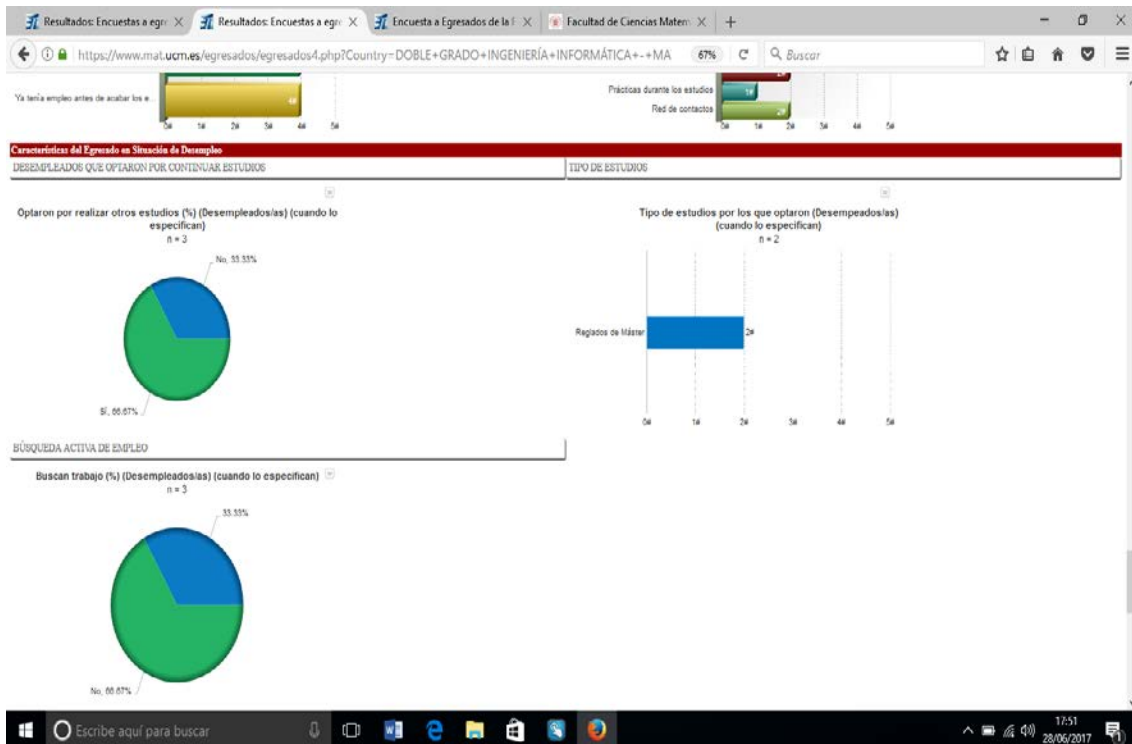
Resultados: Encuestas a egre ×
Resultados: Encuestas a egre ×
Encuesta a Egresados de la F ×
Facultad de Ciencias Matem ×
+

https://www.mat.ucm.es/egresados/egresados4.php?Country=DOBLE+GRADO+INGENIERÍA+INFORMÁTICA+-+MA
67%
Buscar

Ya tenía empleo antes de acabar los e...
4#
0# 1# 2# 3# 4# 5#

Prácticas durante los estudios
1#
Red de contactos
2#
0# 1# 2# 3# 4# 5#

Características del Egresado en Situación de Desempleo

DESEMPLEADOS QUE OPTARON POR CONTINUAR ESTUDIOS

TIPO DE ESTUDIOS

Optaron por realizar otros estudios (%) (Desempleados/as) (cuando lo especifican)
n = 3

No, 33.33%
Sí, 66.67%

Tipo de estudios por los que optaron (Desempeados/as) (cuando lo especifican)
n = 2

Reglados de Máster
2#
0# 1# 2# 3# 4# 5#

BÚSQUEDA ACTIVA DE EMPLEO

Buscan trabajo (%) (Desempleados/as) (cuando lo especifican)
n = 3

33.33%
No, 66.67%

Escribe aquí para buscar
17:51
28/06/2017